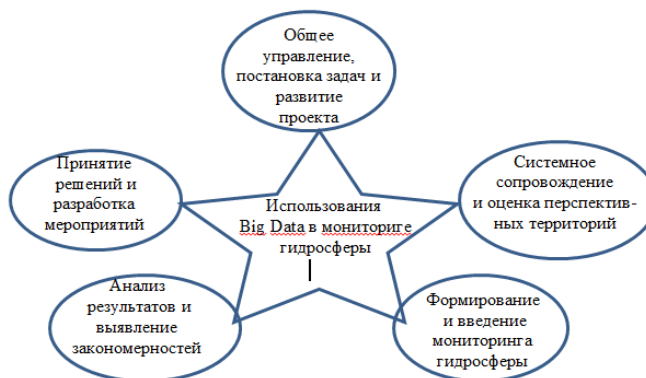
Общее управление, постановка задач и развитие проекта

Принятие решений и разработка мероприятий

Использования Big Data в мониторге гидросферы

Системное сопровождение и оценка перспективных территорий

Анализ результатов и выявление закономерностей

Формирование и введение мониторинга гидросферы